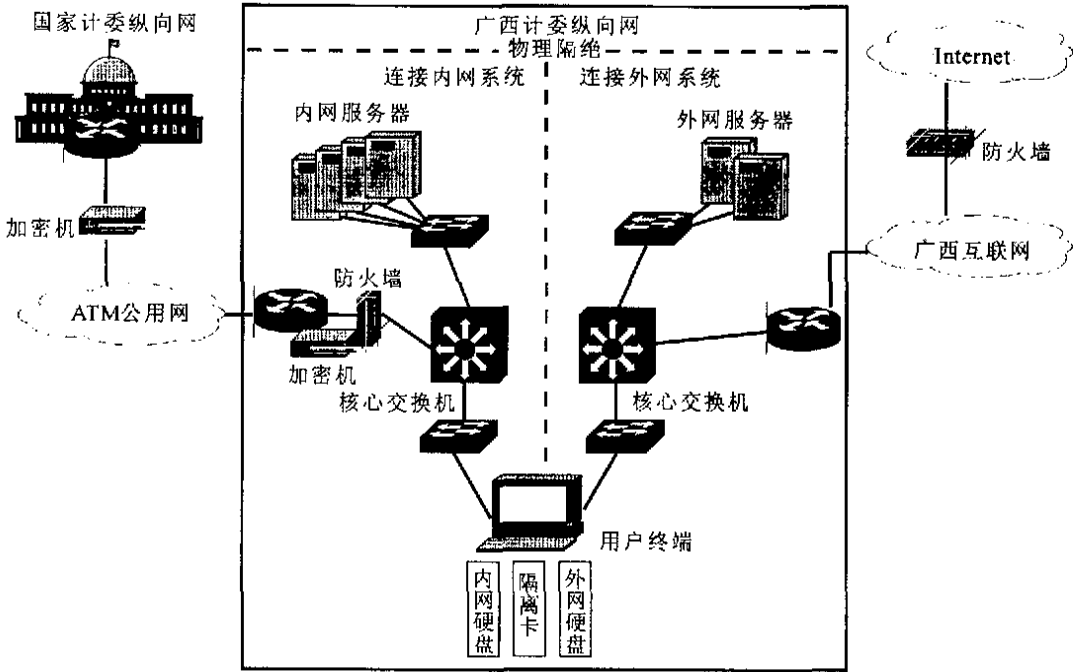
国家计委纵向网

广西计委纵向网

物理隔绝

连接内网系统

连接外网系统

Internet

内网服务器

外网服务器

防火墙

加密机

广西互联网

防火墙

ATM公用网

加密机

核心交换机

核心交换机

用户终端

内网硬盘

隔离卡

外网硬盘